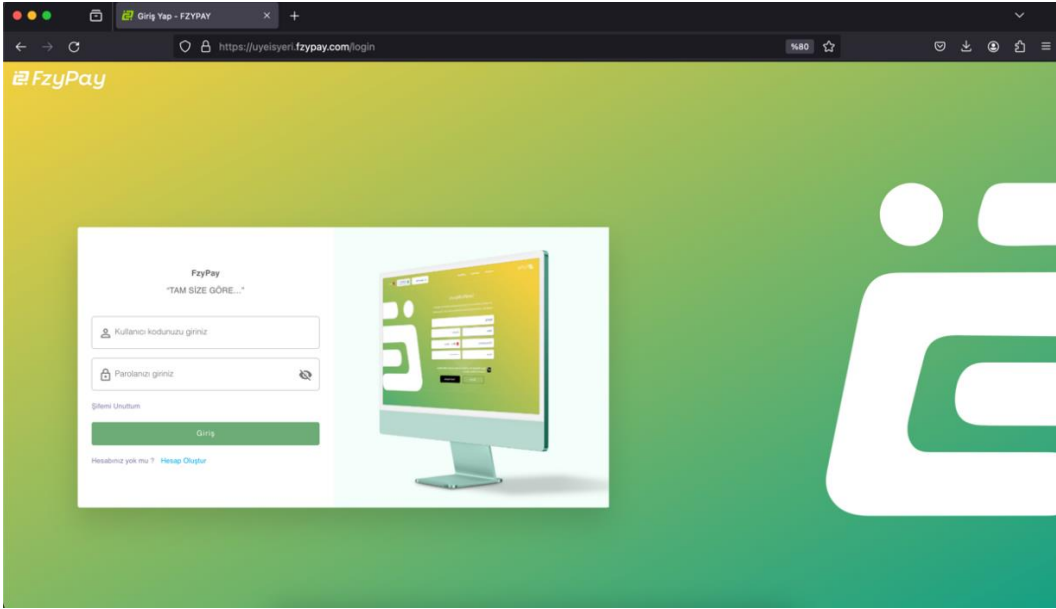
Giriş Yap - FZYPAY

https://uyeisyeri.fzypay.com/login

%80

FzyPay

FzyPay
"TAM SİZE GÖRE..."

Kullanıcı kodunuzu giriniz

Parolanızı giriniz

Şifremi Unuttum

Giriş

Hesabınız yok mu ? Hesap Oluştur